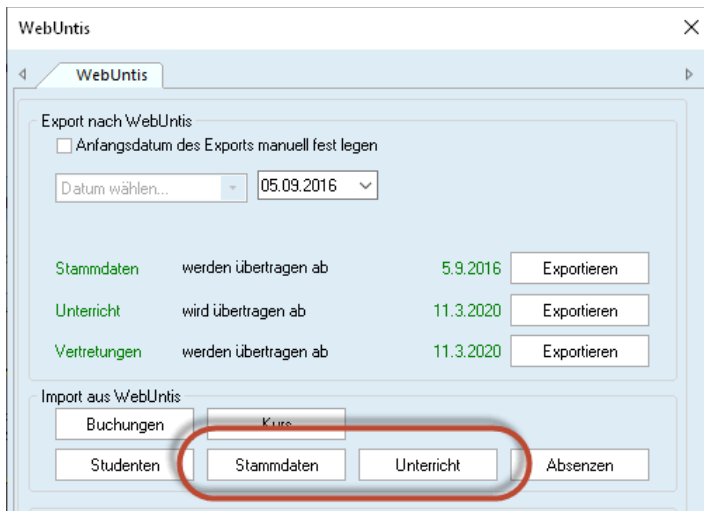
WebUntis

WebUntis

Export nach WebUntis

Anfangsdatum des Exports manuell fest legen

Datum wählen...

05.09.2016

| Stammdaten | werden übertragen ab | 5.9.2016 | Exportieren |
|---|---|---|---|
| Unterricht | wird übertragen ab | 11.3.2020 | Exportieren |
| Vertretungen | werden übertragen ab | 11.3.2020 | Exportieren |

Import aus WebUntis

Buchungen

Kurs

Studenten

Stammdaten

Unterricht

Absenzen